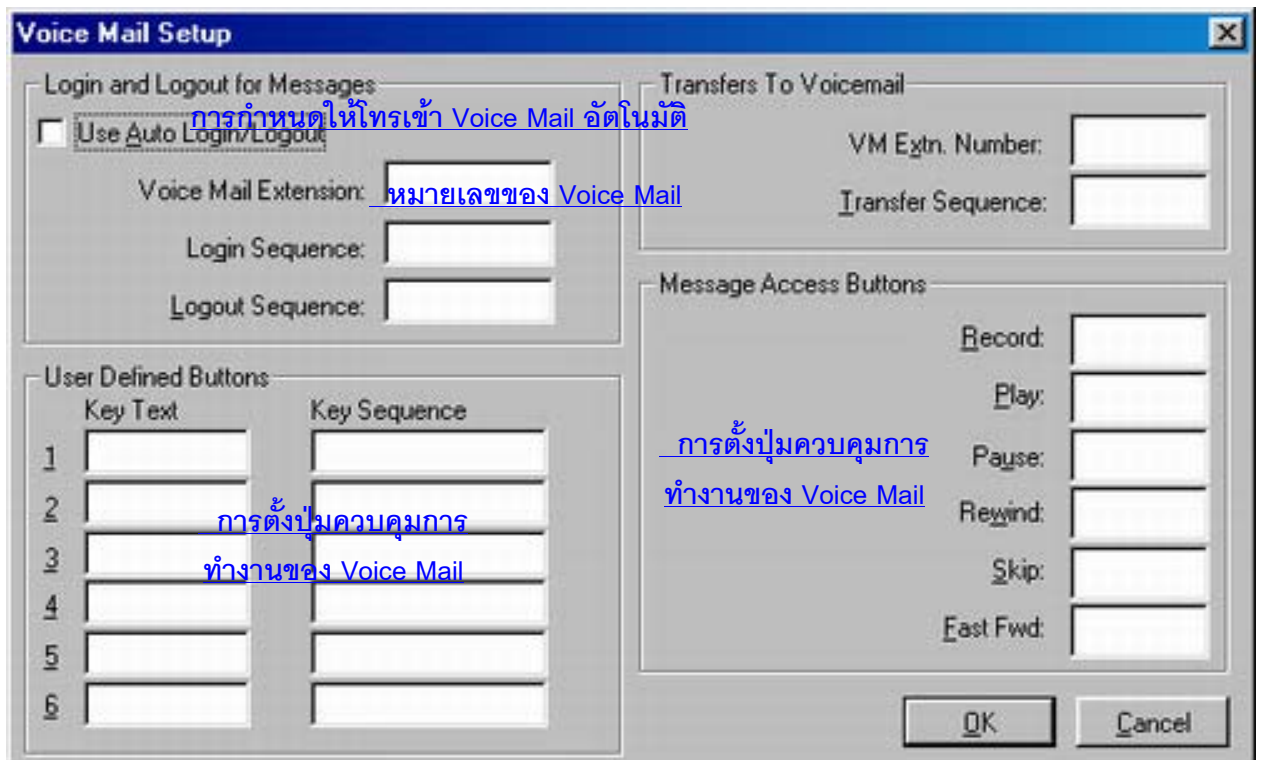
Voice Mail Setup

Login and Logout for Messages

การกำหนดให้โทรเข้า Voice Mail อัตโนมัติ

Use Auto Login/Logout

Voice Mail Extension:

หมายเลขของ Voice Mail

Login Sequence:

Logout Sequence:

User Defined Buttons

Key Text

Key Sequence

1

2

3

4

5

6

การตั้งปุ่มควบคุมการทำงานของ Voice Mail

Transfers To Voicemail

VM Extn. Number:

Transfer Sequence:

Message Access Buttons

Record:

Play:

Pause:

Rewind:

Skip:

Fast Fwd:

การตั้งปุ่มควบคุมการทำงานของ Voice Mail

OK

Cancel